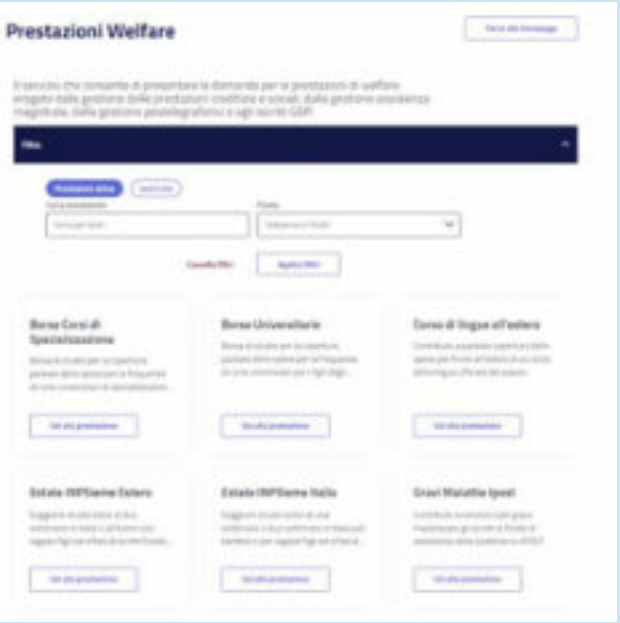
Prestazioni Welfare

Torna alla homepage

Il servizio che consente di presentare la domanda per le prestazioni di welfare erogate dalla gestione delle prestazioni creditizie e sociali, dalla gestione assistenza magistrale, dalla gestione postelegrafonici e agli iscritti GDP.

Filtri

Prestazioni attive

Cerca prestazione

Filtra

Cancella filtri

Applica filtri

Borsa Corsi di Specializzazione

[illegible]

Vai alla prestazione

Borsa Universitarie

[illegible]

Vai alla prestazione

Corso di lingua all'estero

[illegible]

Vai alla prestazione

Estate INPSieme Estero

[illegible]

Vai alla prestazione

Estate INPSieme Italia

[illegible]

Vai alla prestazione

Gravi Malattie Ipost

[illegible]

Vai alla prestazione